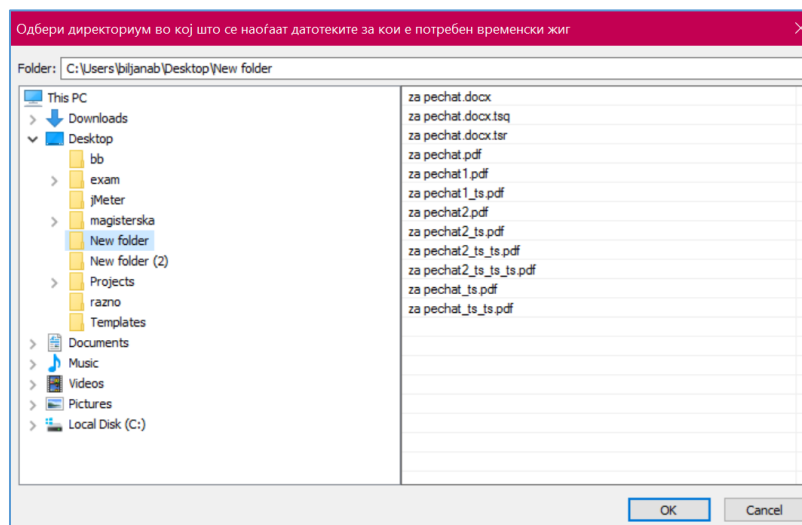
Одбери директориум во кој што се наоѓаат датотеките за кои е потребен временски жиг

Folder: C:\Users\biljanab\Desktop\New folder

This PC
Downloads
Desktop
bb
exam
jMeter
magisterska
New folder
New folder (2)
Projects
razno
Templates
Documents
Music
Videos
Pictures
Local Disk (C:)

za pechat.docx
za pechat.docx.tsq
za pechat.docx.tsr
za pechat.pdf
za pechat1.pdf
za pechat1_ts.pdf
za pechat2.pdf
za pechat2_ts.pdf
za pechat2_ts_ts.pdf
za pechat2_ts_ts_ts.pdf
za pechat_ts.pdf
za pechat_ts_ts.pdf

OK
Cancel